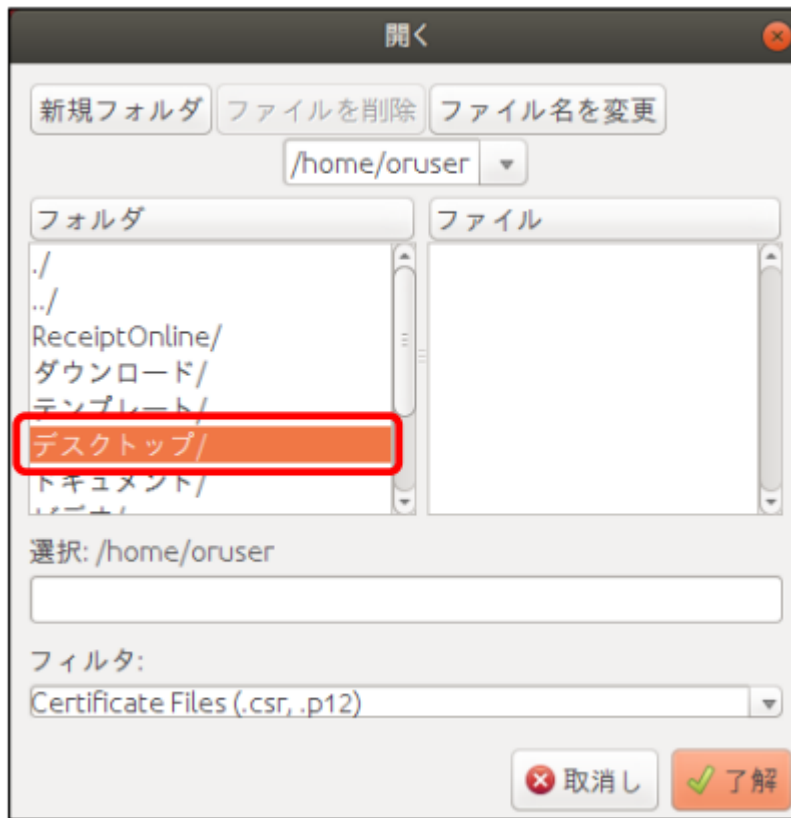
開く

新規フォルダ ファイルを削除 ファイル名を変更

/home/oruser

フォルダ

./
../
ReceiptOnline/
ダウンロード/
テンプレート/
デスクトップ/
ドキュメント/
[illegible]

ファイル

選択: /home/oruser

フィルタ:

Certificate Files (.csr, .p12)

取消し

了解